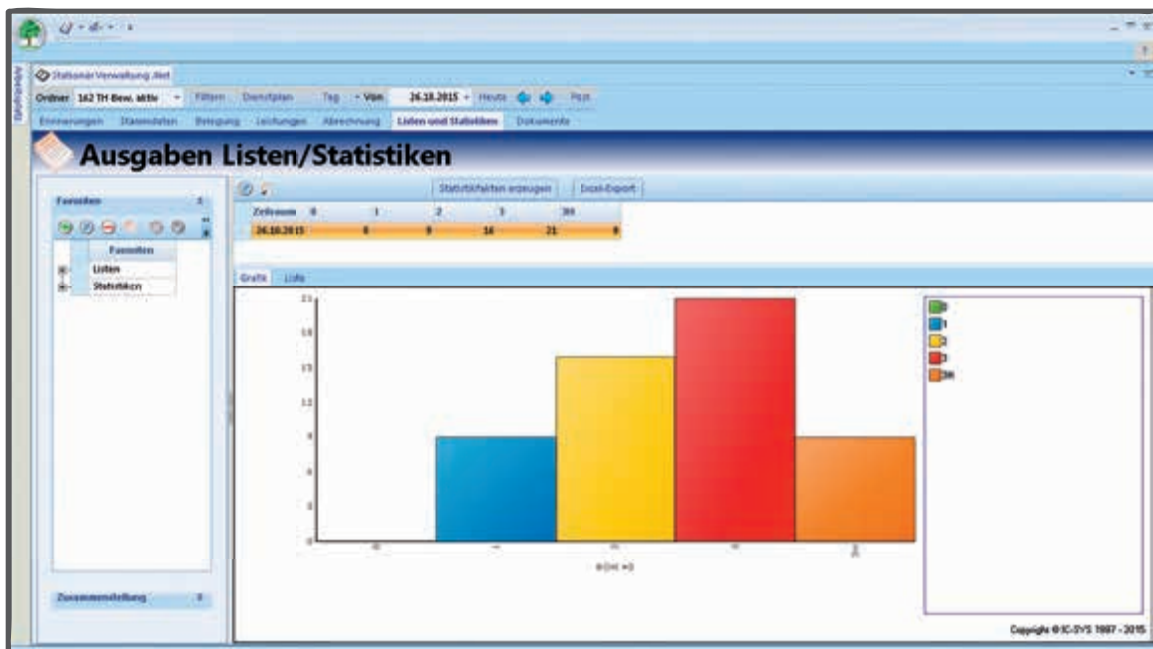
Stationär Verwaltung .Net

Ordner 162 TH Bew. aktiv Filtern Dienstplan Tag Vom 26.10.2015 Heute Post

Erinnerungen Stammdaten Belegung Leistungen Abrechnung Listen und Statistiken Dokumente

Ausgaben Listen/Statistiken

Favoriten

Favoriten

Listen

Statistiken

Zusammenstellung

Statistikdaten erzeugen Excel-Export

| Zeitraum | 0 | 1 | 2 | 3 | 3H |
|---|---|---|---|---|---|
| 26.10.2015 | 0 | 9 | 16 | 21 | 9 |

Grafik Liste

21
18
15
12
9
6
3
0

0
1
2
3
3H

Copyright © IC-SYS 1997 - 2015